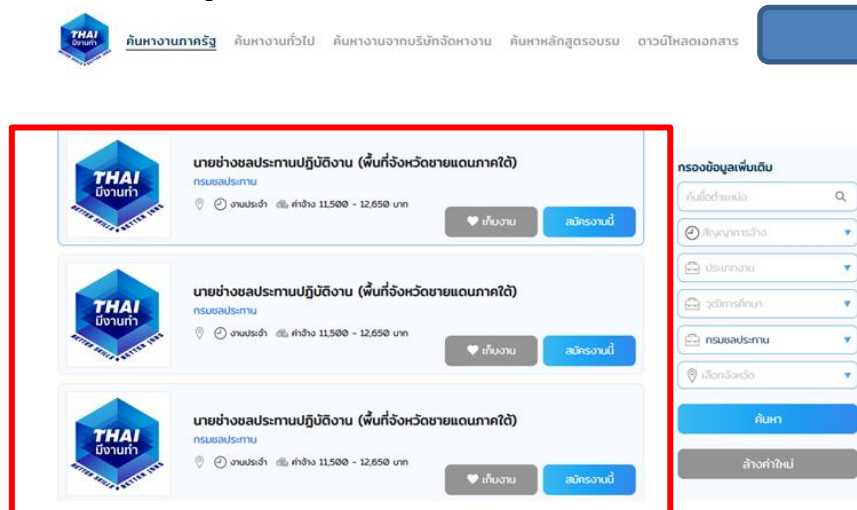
THAI มีงานทำ

ค้นหางานภาครัฐ ค้นหางานทั่วไป ค้นหางานจากบริษัทจัดหางาน ค้นหาหลักสูตรอบรม ดาวน์โหลดเอกสาร

THAI มีงานทำ BETTER SKILLS BETTER JOBS

นายช่างชลประทานปฏิบัติงาน (พื้นที่จังหวัดชายแดนภาคใต้)
กรมชลประทาน
งานประจำ ค่าจ้าง 11,500 - 12,650 บาท
เก็บงาน สมัครงานนี้

THAI มีงานทำ BETTER SKILLS BETTER JOBS

นายช่างชลประทานปฏิบัติงาน (พื้นที่จังหวัดชายแดนภาคใต้)
กรมชลประทาน
งานประจำ ค่าจ้าง 11,500 - 12,650 บาท
เก็บงาน สมัครงานนี้

THAI มีงานทำ BETTER SKILLS BETTER JOBS

นายช่างชลประทานปฏิบัติงาน (พื้นที่จังหวัดชายแดนภาคใต้)
กรมชลประทาน
งานประจำ ค่าจ้าง 11,500 - 12,650 บาท
เก็บงาน สมัครงานนี้

กรองข้อมูลเพิ่มเติม
ค้นชื่อตำแหน่ง
สัญญาการจ้าง
ประเภทงาน
วุฒิการศึกษา
กรมชลประทาน
เลือกจังหวัด
ค้นหา
ล้างค่าใหม่